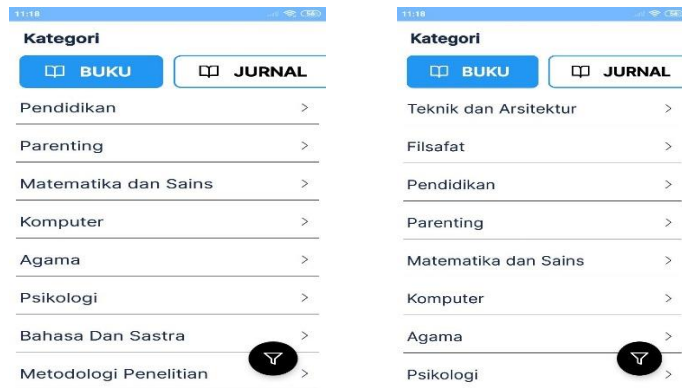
11:18

Kategori

BUKU

JURNAL

Pendidikan >

Parenting >

Matematika dan Sains >

Komputer >

Agama >

Psikologi >

Bahasa Dan Sastra >

Metodologi Penelitian >

11:18

Kategori

BUKU

JURNAL

Teknik dan Arsitektur >

Filsafat >

Pendidikan >

Parenting >

Matematika dan Sains >

Komputer >

Agama >

Psikologi >